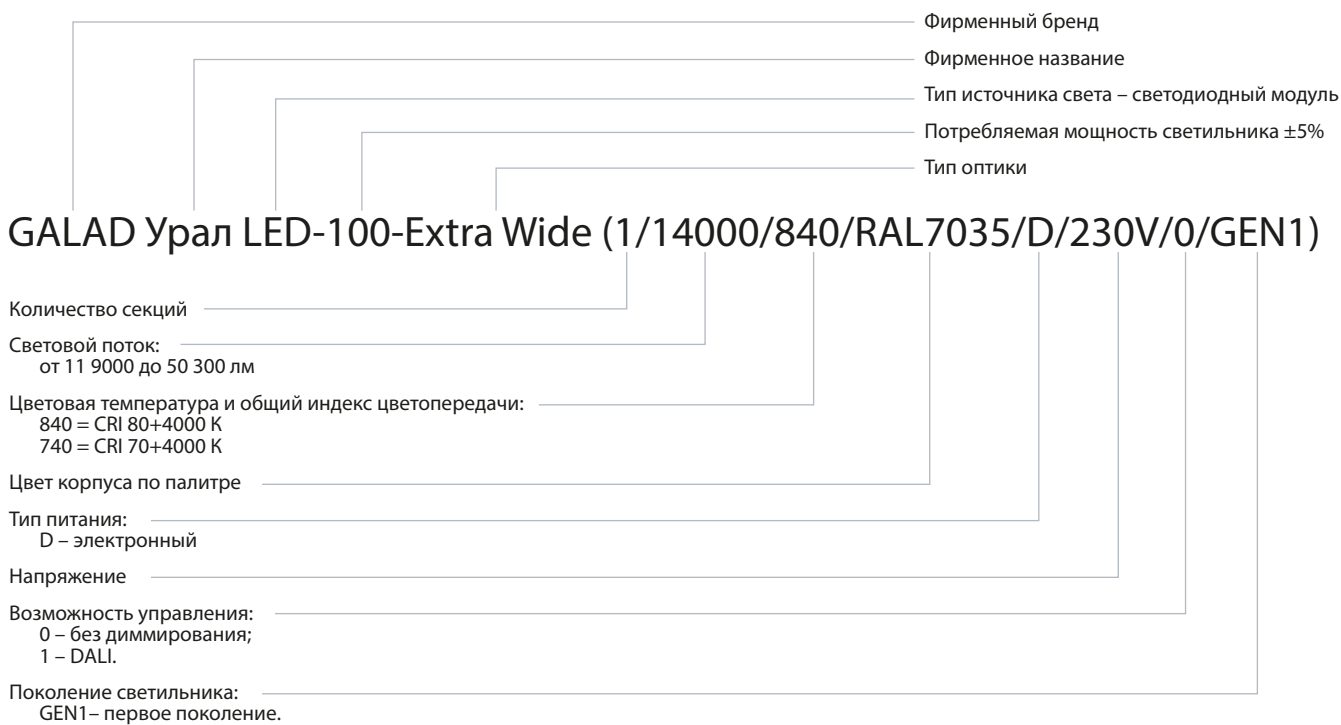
Фирменный бренд

Фирменное название

Тип источника света – светодиодный модуль

Потребляемая мощность светильника ±5%

Тип оптики

GALAD Урал LED-100-Extra Wide (1/14000/840/RAL7035/D/230V/0/GEN1)

Количество секций

Световой поток:
от 11 9000 до 50 300 лм

Цветовая температура и общий индекс цветопередачи:
840 = CRI 80+4000 K
740 = CRI 70+4000 K

Цвет корпуса по палитре

Тип питания:
D – электронный

Напряжение

Возможность управления:
0 – без диммирования;
1 – DALI.

Поколение светильника:
GEN1– первое поколение.